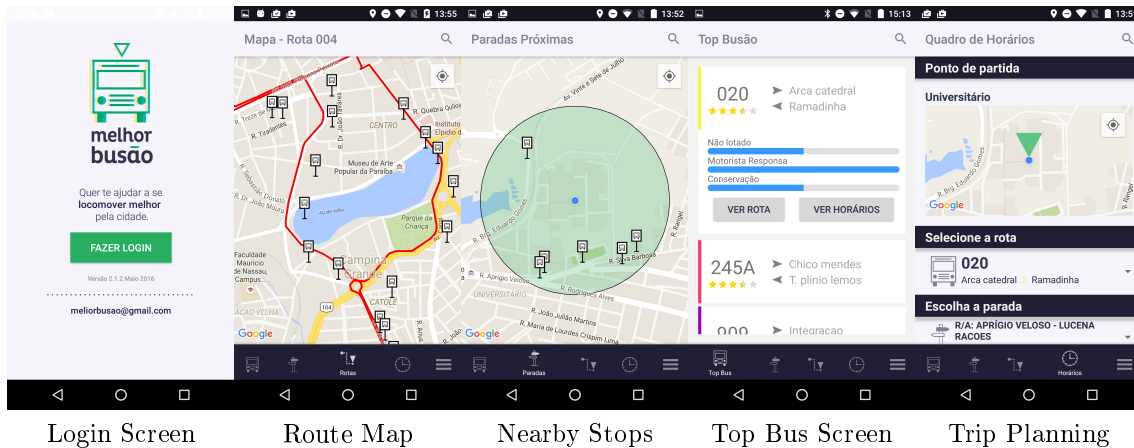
melhor busão

Quer te ajudar a se locomover melhor pela cidade.

FAZER LOGIN

Versão 2.1.2 Maio 2016

meliorbusao@gmail.com

Login Screen

13:55

Mapa - Rota 004

R. Quebra Quilos

Instituto Elpídio de

CENTRO

R. Dr. João Moura

Museu de Arte Popular da Paraíba

Açude Velho

Parque da Criança

Faculdade Maurício de Nassau, Campus...

Campina Grande

CATOLÉ

104

Google

Rotas

Route Map

13:52

Paradas Próximas

Av. Vinte e Sete de Julho

R. Brg. Eduardo Gomes

R. Silva Barbosa

R. Aprígio Veloso

UNIVERSITÁRIO

R. Rodrigues Alves

R. João Julião Martins

R. Maria de Lourdes Crispim Lira

R. Rangel

Google

Paradas

Nearby Stops

15:13

Top Busão

020

Arca catedral

Ramadinha

Não lotado

Motorista Responsa

Conservação

VER ROTA

VER HORÁRIOS

245A

Chico mendes

T. plinio lemos

000

Integracao

Top Bus

Top Bus Screen

13:5

Quadro de Horários

Ponto de partida

Universitário

R. Brg. Eduardo Gomes

Google

Selecione a rota

020

Arca catedral Ramadinha

Escolha a parada

R/A: APRÍGIO VELOSO - LUCENA RACOES

Horários

Trip Planning